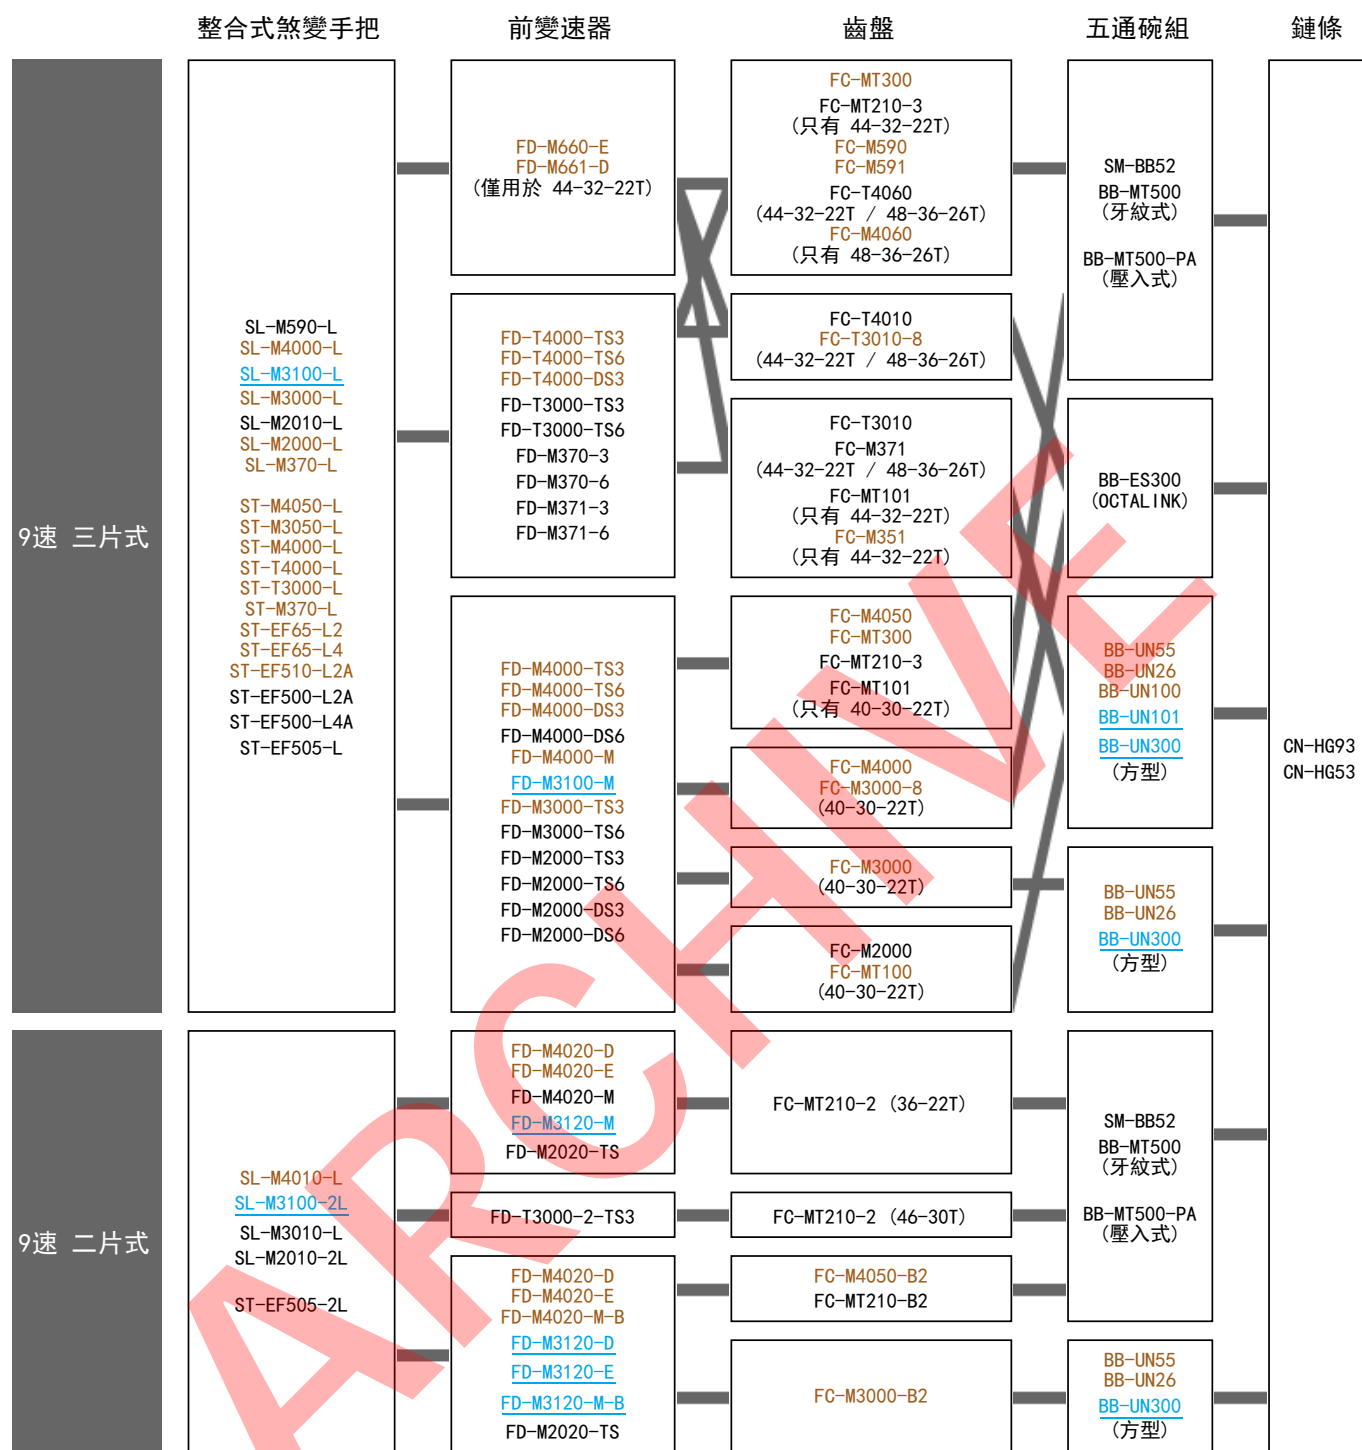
整合式煞變手把

前變速器

齒盤

五通碗組

鏈條

9速 三片式

SL-M590-L
SL-M4000-L
SL-M3100-L
SL-M3000-L
SL-M2010-L
SL-M2000-L
SL-M370-L

ST-M4050-L
ST-M3050-L
ST-M4000-L
ST-T4000-L
ST-T3000-L
ST-M370-L
ST-EF65-L2
ST-EF65-L4
ST-EF510-L2A
ST-EF500-L2A
ST-EF500-L4A
ST-EF505-L

FD-M660-E
FD-M661-D
(僅用於 44-32-22T)

FD-T4000-TS3
FD-T4000-TS6
FD-T4000-DS3
FD-T3000-TS3
FD-T3000-TS6
FD-M370-3
FD-M370-6
FD-M371-3
FD-M371-6

FD-M4000-TS3
FD-M4000-TS6
FD-M4000-DS3
FD-M4000-DS6
FD-M4000-M
FD-M3100-M
FD-M3000-TS3
FD-M3000-TS6
FD-M2000-TS3
FD-M2000-TS6
FD-M2000-DS3
FD-M2000-DS6

FC-MT300
FC-MT210-3
(只有 44-32-22T)
FC-M590
FC-M591
FC-T4060
(44-32-22T / 48-36-26T)
FC-M4060
(只有 48-36-26T)

FC-T4010
FC-T3010-8
(44-32-22T / 48-36-26T)

FC-T3010
FC-M371
(44-32-22T / 48-36-26T)
FC-MT101
(只有 44-32-22T)
FC-M351
(只有 44-32-22T)

FC-M4050
FC-MT300
FC-MT210-3
FC-MT101
(只有 40-30-22T)

FC-M4000
FC-M3000-8
(40-30-22T)

FC-M3000
(40-30-22T)

FC-M2000
FC-MT100
(40-30-22T)

SM-BB52
BB-MT500
(牙紋式)

BB-MT500-PA
(壓入式)

BB-ES300
(OCTALINK)

BB-UN55
BB-UN26
BB-UN100
BB-UN101
BB-UN300
(方型)

BB-UN55
BB-UN26
BB-UN300
(方型)

CN-HG93
CN-HG53

9速 二片式

SL-M4010-L
SL-M3100-2L
SL-M3010-L
SL-M2010-2L

ST-EF505-2L

FD-M4020-D
FD-M4020-E
FD-M4020-M
FD-M3120-M
FD-M2020-TS

FD-T3000-2-TS3

FD-M4020-D
FD-M4020-E
FD-M4020-M-B
FD-M3120-D
FD-M3120-E
FD-M3120-M-B
FD-M2020-TS

FC-MT210-2 (36-22T)

FC-MT210-2 (46-30T)

FC-M4050-B2
FC-MT210-B2

FC-M3000-B2

SM-BB52
BB-MT500
(牙紋式)

BB-MT500-PA
(壓入式)

BB-UN55
BB-UN26
BB-UN300
(方型)

ARCHIVE